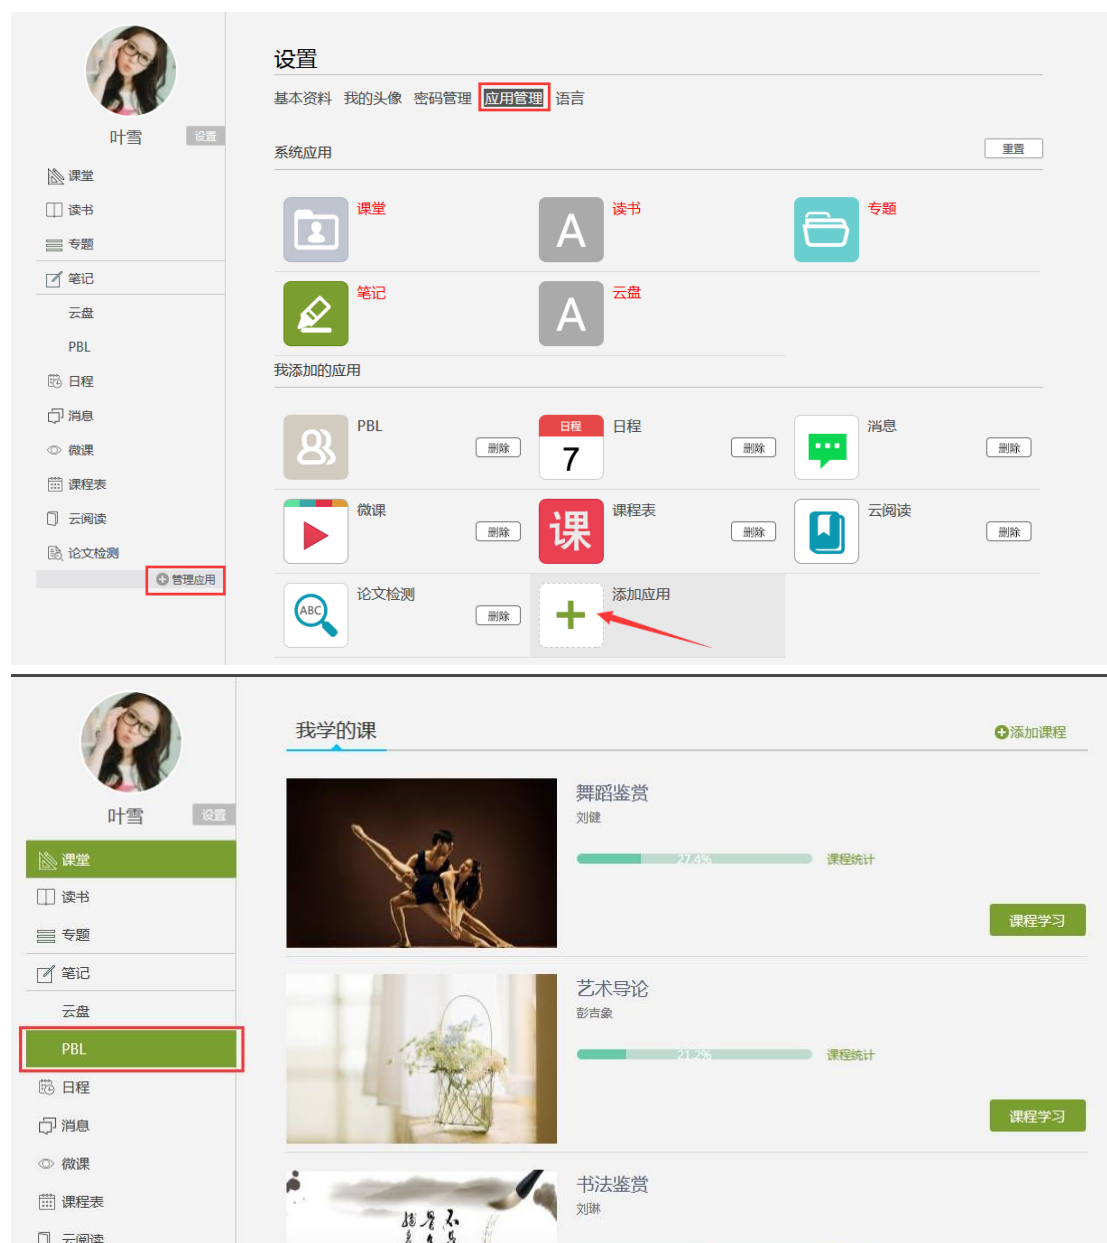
叶雪 设置

课堂
读书
专题
笔记
云盘
PBL
日程
消息
微课
课程表
云阅读
论文检测
管理应用

设置

基本资料 我的头像 密码管理 应用管理 语言

系统应用 重置

课堂
A 读书
专题
笔记
A 云盘

我添加的应用

PBL 删除
日程 7 日程 删除
消息 删除
微课 删除
课 课程表 删除
云阅读 删除
ABC 论文检测 删除
添加应用

叶雪 设置

课堂
读书
专题
笔记
云盘
PBL
日程
消息
微课
课程表
云阅读

我学的课 添加课程

舞蹈鉴赏
刘健
27.4%
课程统计
课程学习

艺术导论
彭吉象
21.2%
课程统计
课程学习

书法鉴赏
刘琳